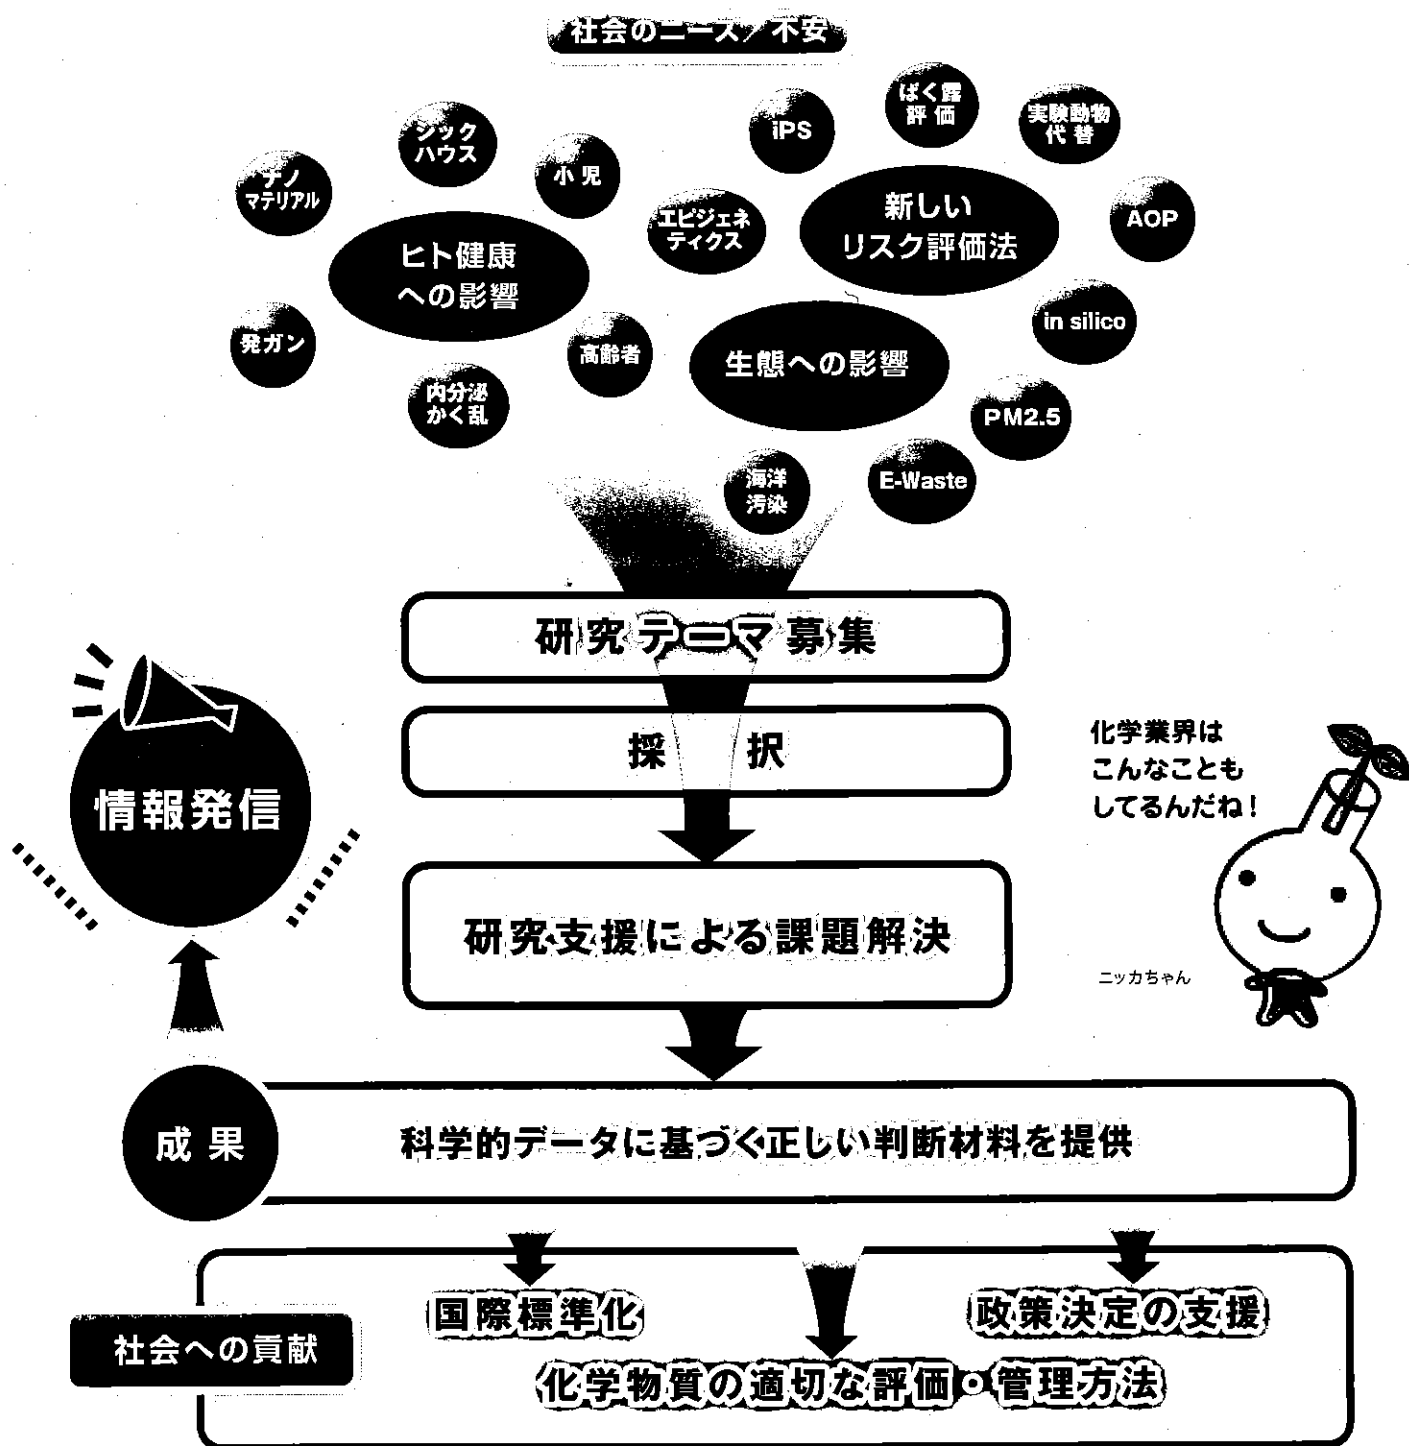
社会のニーズ／不安

シック ハウス

ナノ マテリアル

小児

iPS

ばく露 評価

実験動物 代替

ヒト健康 への影響

エピジェネ ティクス

新しい リスク評価法

AOP

発ガン

高齢者

生態への影響

in silico

内分泌 かく乱

PM2.5

海洋 汚染

E-Waste

研究テーマ募集

採　択

研究支援による課題解決

情報発信

化学業界は こんなことも してるんだね！

ニッカちゃん

成果

科学的データに基づく正しい判断材料を提供

社会への貢献

国際標準化

政策決定の支援

化学物質の適切な評価・管理方法